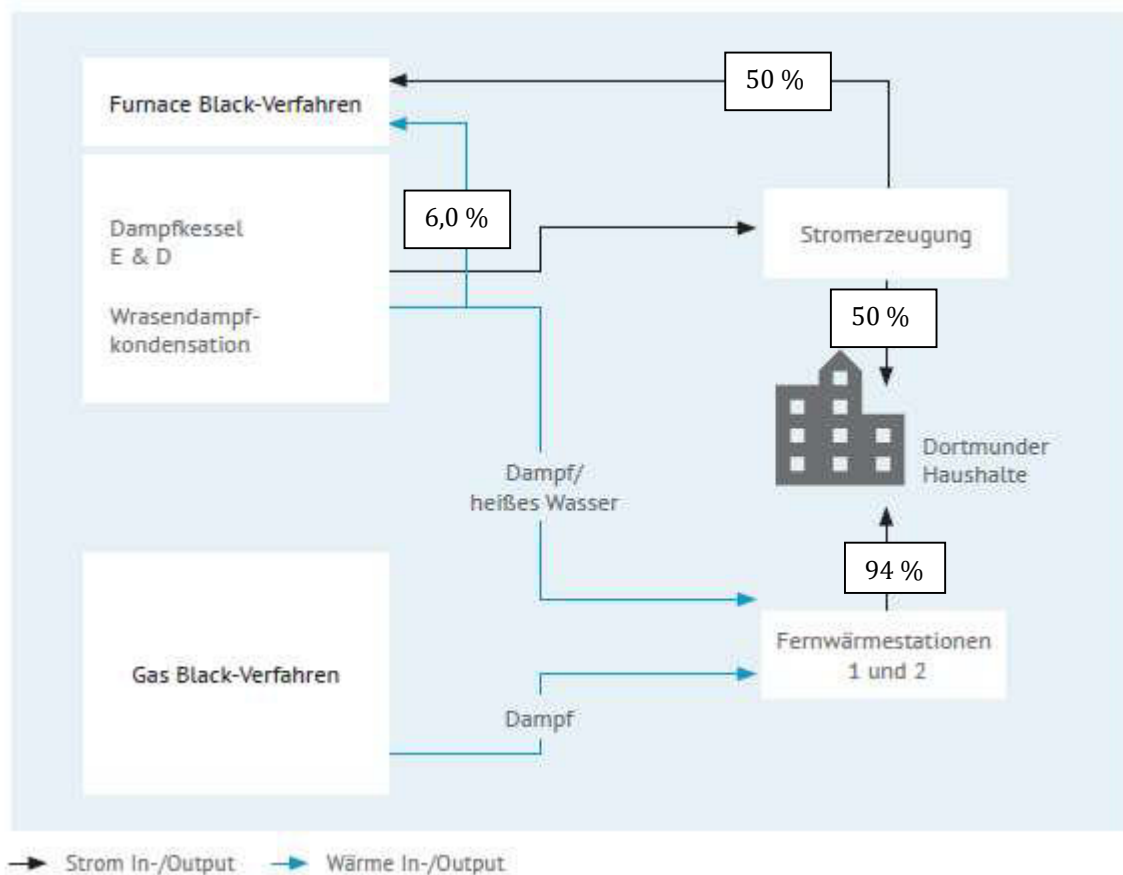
Furnace Black-Verfahren

50 %

Dampfkessel
E & D

6,0 %

Wrasendampfkondensation

Stromerzeugung

50 %

Dortmunder Haushalte

Dampf/
heißes Wasser

94 %

Gas Black-Verfahren

Fernwärmestationen
1 und 2

Dampf

Strom In-/Output
Wärme In-/Output